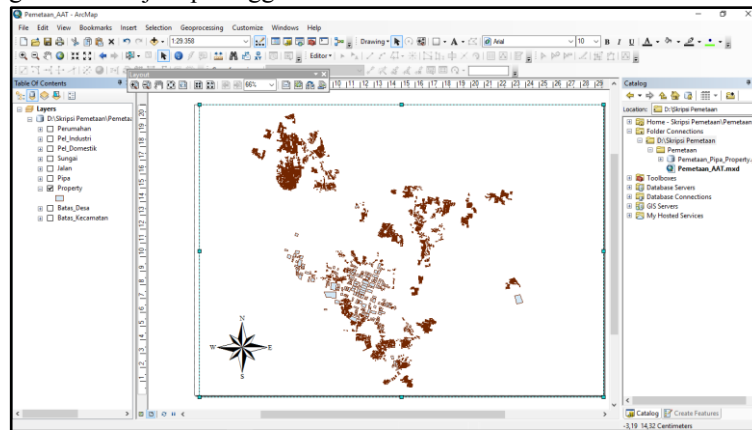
Pemetaan_AAT - ArcMap

File Edit View Bookmarks Insert Selection Geoprocessing Customize Windows Help

1:29.358

Drawing

Arial

10

Editor

Layout

66%

Table Of Contents

Layers

D:\Skripsi Pemetaan\Pemetaa

Perumahan

Pel_Industri

Pel_Domestik

Sungai

Jalan

Pipa

Property

Batas_Desa

Batas_Kecamatan

N

W

E

S

Catalog

Location: D:\Skripsi Pemetaan

Home - Skripsi Pemetaan\Pemeta

Folder Connections

D:\Skripsi Pemetaan

Pemetaan

Pemetaan_Pipa_Property.

Pemetaan_AAT.mxd

Toolboxes

Database Servers

Database Connections

GIS Servers

My Hosted Services

Catalog

Create Features

-3,19 14,32 Centimeters